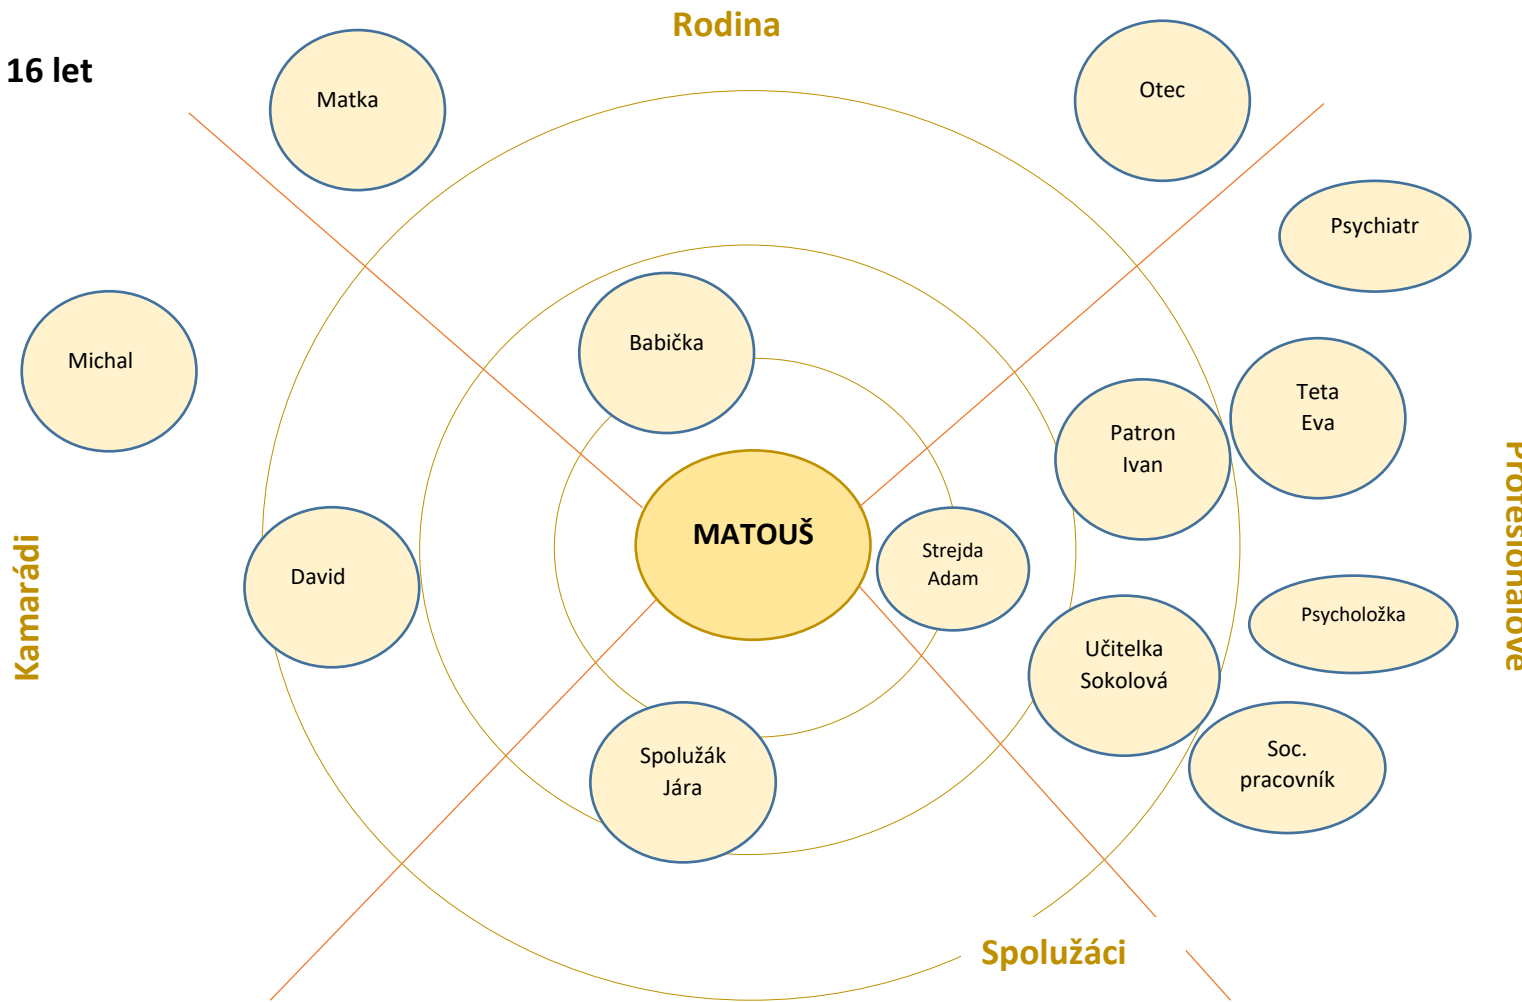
Rodina

16 let

Matka

Otec

Psychiatr

Michal

Babička

Teta Eva

Patron Ivan

Profesionálové

Kamarádi

David

MATOUŠ

Strejda Adam

Psycholožka

Učitelka Sokolová

Spolužák Jára

Soc. pracovník

Spolužáci